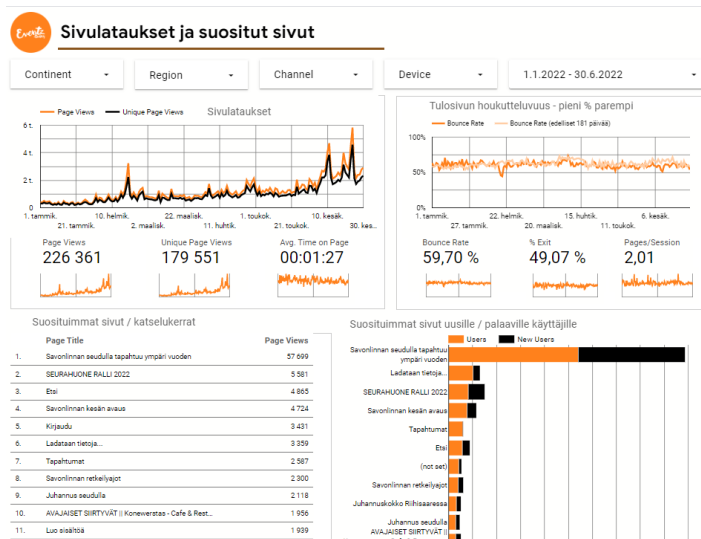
Eventa

Sivulataukset ja suositut sivut

Continent
Region
Channel
Device
1.1.2022 - 30.6.2022

Page Views
Unique Page Views
Sivulataukset

6 t.
4 t.
2 t.
0

1. tammik.
21. tammik.
10. helmik.
2. maalisk.
22. maalisk.
11. huhtik.
1. toukok.
21. toukok.
10. kesäk.
30. kes...

Page Views
226 361

Unique Page Views
179 551

Avg. Time on Page
00:01:27

Tulosivun houkutteluvuus - pieni % parempi

Bounce Rate
Bounce Rate (edelliset 181 päivää)

100%
50%
0%

1. tammik.
27. tammik.
22. helmik.
20. maalisk.
15. huhtik.
11. toukok.
6. kesäk.

Bounce Rate
59,70 %

% Exit
49,07 %

Pages/Session
2,01

Suosituimmat sivut / katselukerrat

| | Page Title | Page Views |
|---|---|---|
| 1. | Savonlinnan seudulla tapahtuu ympäri vuoden | 57 699 |
| 2. | SEURAHUONE RALLI 2022 | 5 581 |
| 3. | Etsi | 4 822 |
| 4. | Savonlinnan kesän avaus | 4 724 |
| 5. | Kirjaudu | 3 431 |
| 6. | Ladataan tietoja... | 3 359 |
| 7. | Tapahtumat | 2 587 |
| 8. | Savonlinnan retkeilyajot | 2 300 |
| 9. | Juhannus seudulla | 2 118 |
| 10. | AVAJAISET SIIRTYVÄT || Konewerstas - Cafe & Rest... | 1 956 |
| 11. | Luo sisältöä | 1 939 |

Suosituimmat sivut uusille / palaaville käyttäjille

Users
New Users

Savonlinnan seudulla tapahtuu ympäri vuoden
Ladataan tietoja...
SEURAHUONE RALLI 2022
Savonlinnan kesän avaus
Tapahtumat
Etsi
(not set)
Savonlinnan retkeilyajot
Juhannuskokko Riihisaaressa
Juhannus seudulla
AVAJAISET SIIRTYVÄT ||